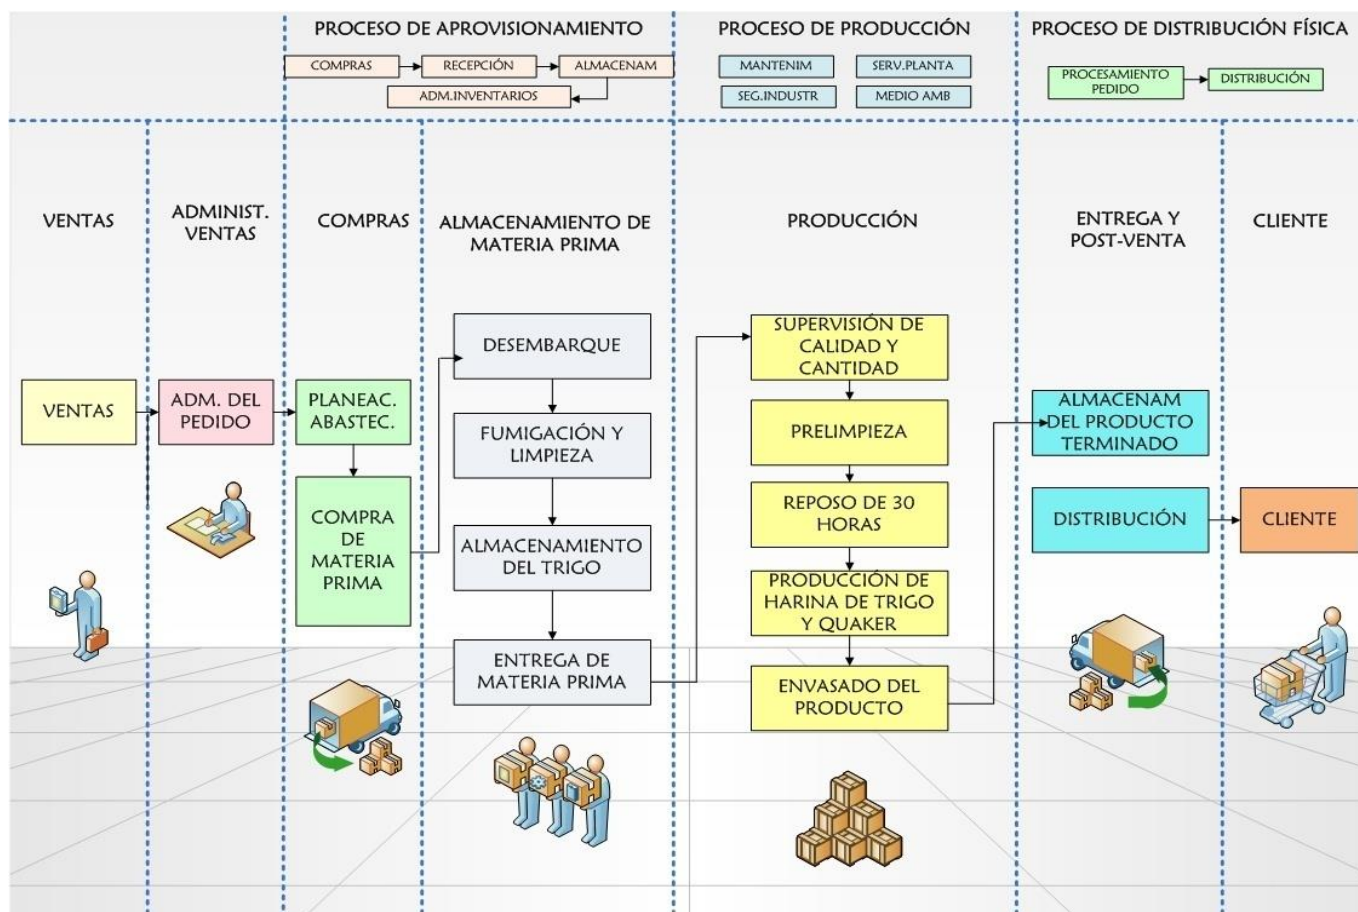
PROCESO DE APROVISIONAMIENTO

COMPRAS
RECEPCIÓN
ALMACENAM
ADM.INVENTARIOS

PROCESO DE PRODUCCIÓN

MANTENIM
SERV.PLANTA
SEG.INDUSTR
MEDIO AMB

PROCESO DE DISTRIBUCIÓN FÍSICA

PROCESAMIENTO PEDIDO
DISTRIBUCIÓN

VENTAS

ADMINIST. VENTAS

COMPRAS

ALMACENAMIENTO DE MATERIA PRIMA

PRODUCCIÓN

ENTREGA Y POST-VENTA

CLIENTE

VENTAS

ADM. DEL PEDIDO

PLANEAC. ABASTEC.

COMPRA DE MATERIA PRIMA

DESEMBARQUE

FUMIGACIÓN Y LIMPIEZA

ALMACENAMIENTO DEL TRIGO

ENTREGA DE MATERIA PRIMA

SUPERVISIÓN DE CALIDAD Y CANTIDAD

PRELIMPIEZA

REPOSO DE 30 HORAS

PRODUCCIÓN DE HARINA DE TRIGO Y QUAKER

ENVASADO DEL PRODUCTO

ALMACENAM DEL PRODUCTO TERMINADO

DISTRIBUCIÓN

CLIENTE